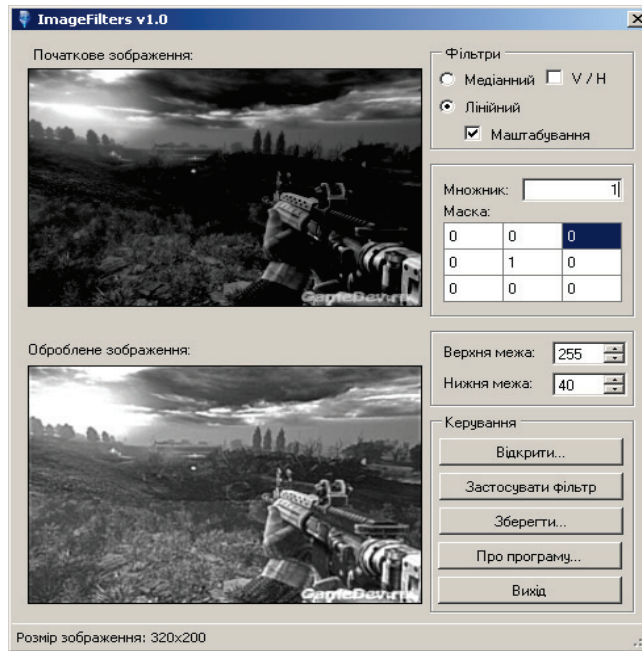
ImageFilters v1.0

Початкове зображення:

GameDev.ru

Фільтри
Медіанний V / H
Лінійний
Маштабування

Множник: 1
Маска:

| 0 | 0 | 0 |
|---|---|---|
| 0 | 1 | 0 |
| 0 | 0 | 0 |

Оброблене зображення:

GameDev.ru

Верхня межа: 255
Нижня межа: 40

Керування
Відкрити...
Застосувати фільтр
Зберегти...
Про програму...
Вихід

Розмір зображення: 320x200